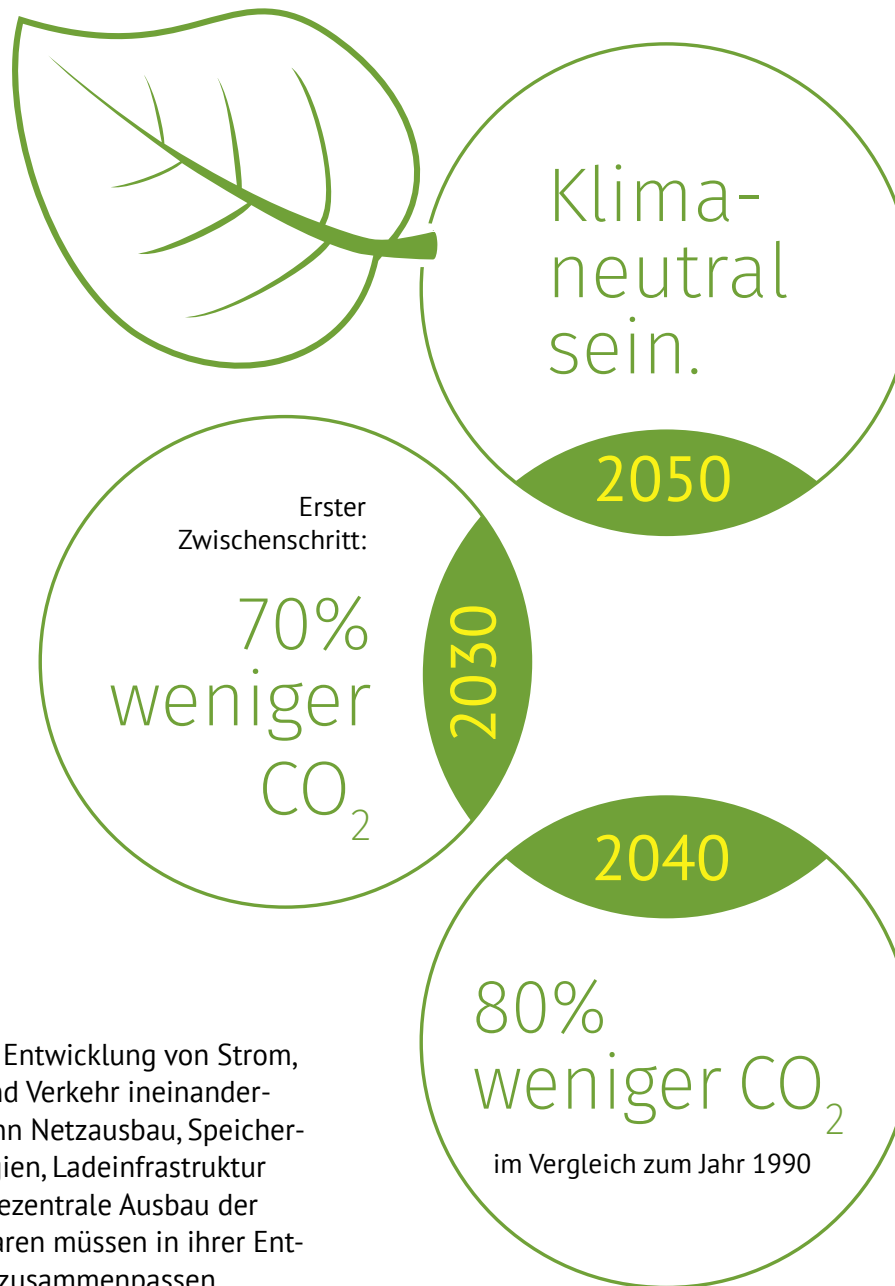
Klima-neutral sein.

2050

Erster Zwischenschritt:

70% weniger $CO_2$

2030

2040

80% weniger $CO_2$

im Vergleich zum Jahr 1990

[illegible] Entwicklung von Strom, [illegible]d Verkehr ineinander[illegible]n Netzausbau, Speicher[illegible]ien, Ladeinfrastruktur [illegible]ezentrale Ausbau der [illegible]aren müssen in ihrer Ent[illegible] zusammenpassen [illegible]